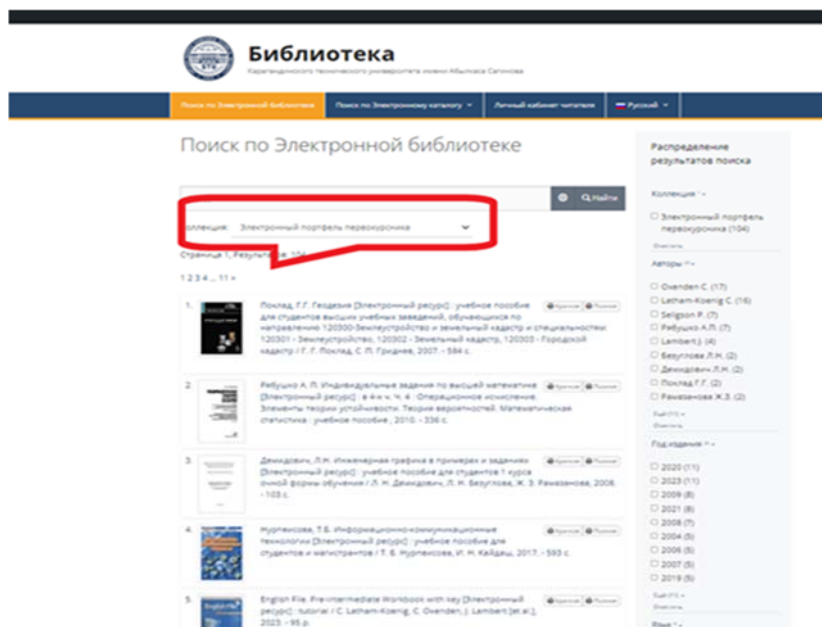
Библиотека
Карагандинского технического университета имени Абылкаса Сагинова

Поиск по Электронной библиотеке | Поиск по Электронному каталогу | Личный кабинет читателя | Русский

Поиск по Электронной библиотеке

Найти

Коллекция: Электронный портфель первокурсника

Страница 1, Результаты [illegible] 104

1 2 3 4 ... 11 »

1. Поклад, Г.Г. Геодезия [Электронный ресурс] : учебное пособие для студентов высших учебных заведений, обучающихся по направлению 120300-Землеустройство и земельный кадастр и специальностям 120301 - Землеустройство, 120302 - Земельный кадастр, 120303 - Городской кадастр / Г. Г. Поклад, С. П. Гриднев, 2007. - 584 с.

2. Рябушко А. П. Индивидуальные задания по высшей математике [Электронный ресурс] : в 4-х ч. Ч. 4 : Операционное исчисление. Элементы теории устойчивости. Теория вероятностей. Математическая статистика : учебное пособие , 2010. - 336 с.

3. Демидович, Л.Н. Инженерная графика в примерах и заданиях [Электронный ресурс] : учебное пособие для студентов 1 курса очной формы обучения / Л. Н. Демидович, Л. Н. Безуглова, Ж. З. Рамазанова, 2008. - 103 с.

4. Нурпеисова, Т.Б. Информационно-коммуникационные технологии [Электронный ресурс] : учебное пособие для студентов и магистрантов / Т. Б. Нурпеисова, И. Н. Кайдаш, 2017. - 593 с.

5. English File. Pre-intermediate Workbook with key [Электронный ресурс] : tutorial / C. Latham-Koenig, C. Oxenden, J. Lambert [et al.], 2023. - 95 p.

Распределение результатов поиска

Коллекция
Электронный портфель первокурсника (104)
Очистить

Авторы
Oxenden C. (17)
Latham-Koenig C. (16)
Seligson P. (7)
Рябушко А.П. (7)
Lambert J. (4)
Безуглова Л.Н. (2)
Демидович Л.Н. (2)
Поклад Г.Г. (2)
Рамазанова Ж.З. (2)
Ещё
Очистить

Год издания
2020 (11)
2023 (11)
2009 (8)
2021 (8)
2008 (7)
2004 (5)
2006 (5)
2007 (5)
2019 (5)
Ещё
Очистить